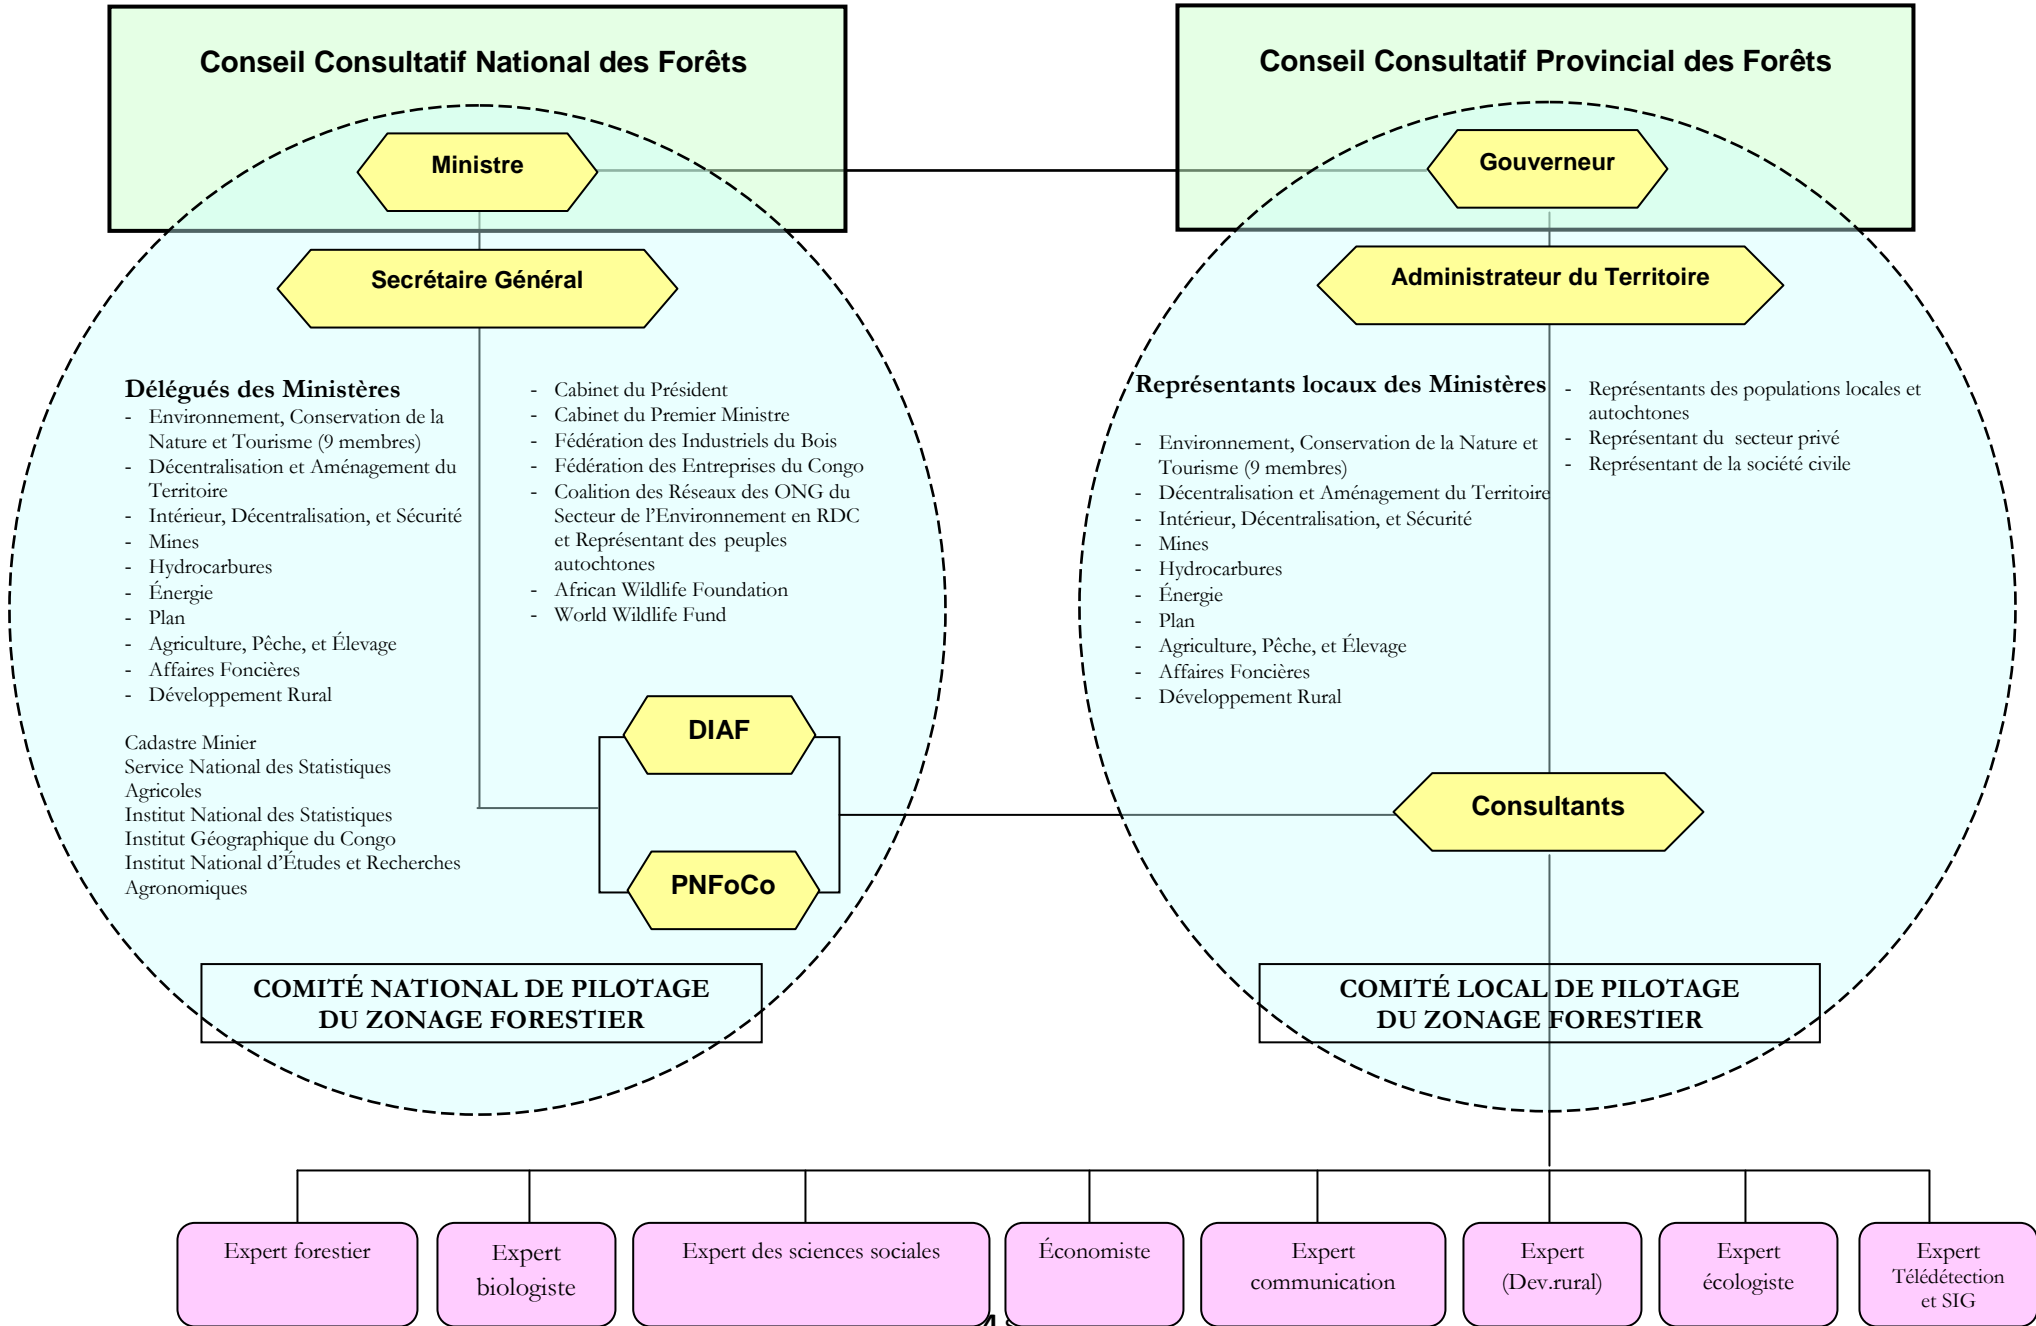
Conseil Consultatif National des Forêts

Ministre

Secrétaire Général

Délégués des Ministères
- Environnement, Conservation de la Nature et Tourisme (9 membres)
- Décentralisation et Aménagement du Territoire
- Intérieur, Décentralisation, et Sécurité
- Mines
- Hydrocarbures
- Énergie
- Plan
- Agriculture, Pêche, et Élevage
- Affaires Foncières
- Développement Rural

Cadastre Minier
Service National des Statistiques Agricoles
Institut National des Statistiques
Institut Géographique du Congo
Institut National d'Études et Recherches Agronomiques

- Cabinet du Président
- Cabinet du Premier Ministre
- Fédération des Industriels du Bois
- Fédération des Entreprises du Congo
- Coalition des Réseaux des ONG du Secteur de l'Environnement en RDC et Représentant des peuples autochtones
- African Wildlife Foundation
- World Wildlife Fund

DIAF

PNFoCo

COMITÉ NATIONAL DE PILOTAGE DU ZONAGE FORESTIER

Conseil Consultatif Provincial des Forêts

Gouverneur

Administrateur du Territoire

Représentants locaux des Ministères
- Environnement, Conservation de la Nature et Tourisme (9 membres)
- Décentralisation et Aménagement du Territoire
- Intérieur, Décentralisation, et Sécurité
- Mines
- Hydrocarbures
- Énergie
- Plan
- Agriculture, Pêche, et Élevage
- Affaires Foncières
- Développement Rural

- Représentants des populations locales et autochtones
- Représentant du secteur privé
- Représentant de la société civile

Consultants

COMITÉ LOCAL DE PILOTAGE DU ZONAGE FORESTIER

Expert forestier

Expert biologiste

Expert des sciences sociales

Économiste

Expert communication

Expert (Dev.rural)

Expert écologiste

Expert Télédétection et SIG